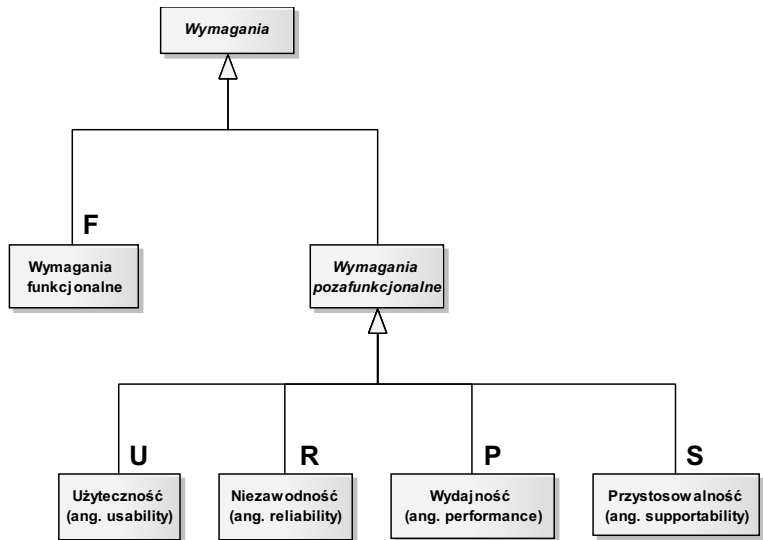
Wymagania

F

Wymagania funkcjonalne

Wymagania pozafunkcjonalne

U

Użyteczność (ang. usability)

R

Niezawodność (ang. reliability)

P

Wydajność (ang. performance)

S

Przystosowalność (ang. supportability)